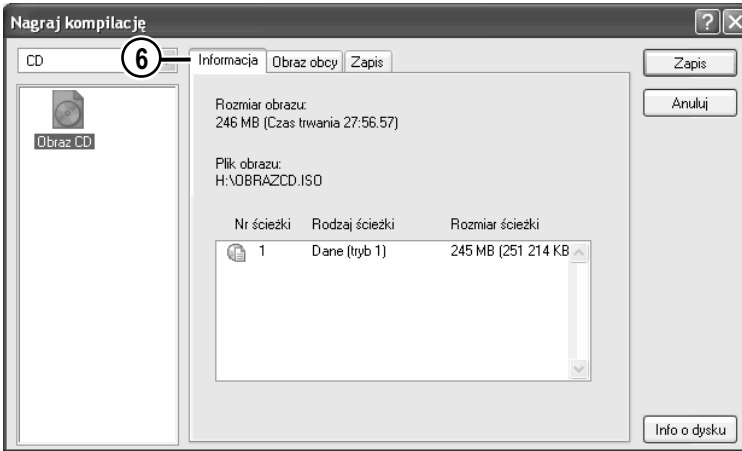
Nagraj kompilację

CD

Obraz CD

6

Informacja | Obraz obcy | Zapis

Rozmiar obrazu:
246 MB (Czas trwania 27:56.57)

Plik obrazu:
H:\OBRAZCD.ISO

| Nr ścieżki | Rodzaj ścieżki | Rozmiar ścieżki |
|---|---|---|
| 1 | Dane (tryb 1) | 245 MB (251 214 KB |

Zapis

Anuluj

Info o dysku